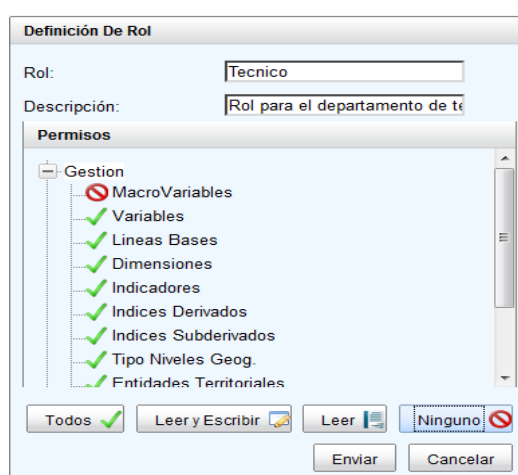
Definición De Rol

Rol: Tecnico

Descripción: Rol para el departamento de te

Permisos

Gestion
MacroVariables
Variables
Lineas Bases
Dimensiones
Indicadores
Indices Derivados
Indices Subderivados
Tipo Niveles Geog.
Entidades Territoriales

Todos
Leer y Escribir
Leer
Ninguno

Enviar
Cancelar